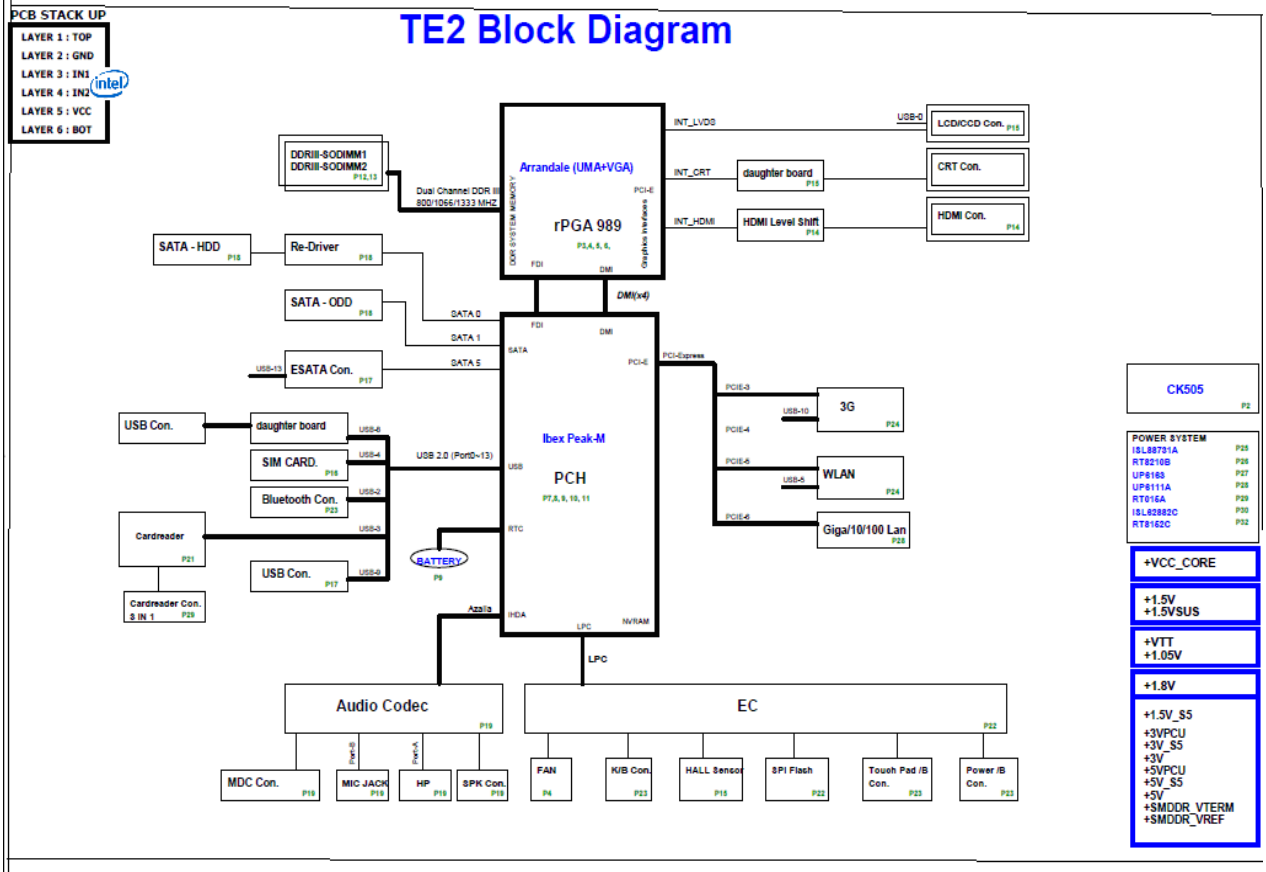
PCB STACK UP
LAYER 1 : TOP
LAYER 2 : GND
LAYER 3 : IN1
LAYER 4 : IN2
LAYER 5 : VCC
LAYER 6 : BOT
intel

TE2 Block Diagram

DDRIII-SODIMM1
DDRIII-SODIMM2
P12,13

Dual Channel DDR III
800/1066/1333 MHZ

DDR SYSTEM MEMORY
Arrandale (UMA+VGA)
PCI-E
rPGA 989
P3,4,5,6,
Graphics Interfaces
FDI
DMI

INT_LVDS
USB-0
LCD/CCD Con. P15
INT_CRT
daughter board P15
CRT Con.
INT_HDMI
HDMI Level Shift P14
HDMI Con. P14

SATA - HDD P18
Re-Driver P18
SATA - ODD P18
USB-13
ESATA Con. P17
SATA 0
SATA 1
SATA 5
DMI(x4)

FDI
DMI
SATA
PCI-E
PCI-Express
Ibex Peak-M
PCH
P7,8,9,10,11
USB
RTC
IHDA
LPC
NVRAM

USB Con.
daughter board
USB-6
USB-4
SIM CARD. P16
USB 2.0 (Port0~13)
USB-2
Bluetooth Con. P23
Cardreader P21
USB-3
USB-9
USB Con. P17
Cardreader Con. 3 IN 1 P29
BATTERY P9
Azalia

PCIE-3
3G P24
USB-10
PCIE-4
PCIE-5
WLAN P24
USB-5
PCIE-6
Giga/10/100 Lan P28

CK505 P2

POWER SYSTEM
ISL88731A P25
RT8210B P26
UP6183 P27
UP6111A P28
RT016A P29
ISL62882C P30
RT8152C P32

+VCC_CORE
+1.5V
+1.5VSUS
+VTT
+1.05V
+1.8V
+1.5V_S5
+3VPCU
+3V_S5
+3V
+5VPCU
+5V_S5
+5V
+SMDDR_VTERM
+SMDDR_VREF

LPC
Audio Codec P19
EC P22
Port-B
Port-A
MDC Con. P19
MIC JACK P19
HP P19
SPK Con. P19
FAN P4
K/B Con. P23
HALL Sensor P15
SPI Flash P22
Touch Pad /B Con. P23
Power /B Con. P23